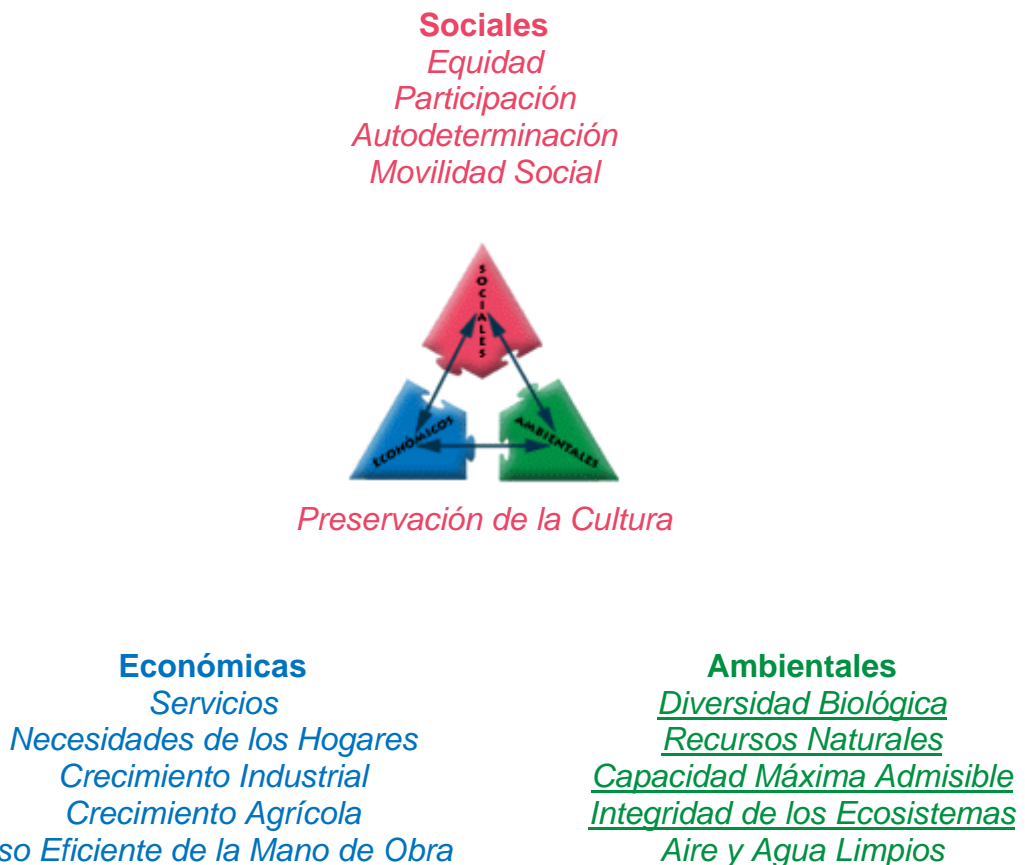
Sociales
Equidad
Participación
Autodeterminación
Movilidad Social

SOCIALES
ECONÓMICOS
AMBIENTALES

Preservación de la Cultura

Económicas
Servicios
Necesidades de los Hogares
Crecimiento Industrial
Crecimiento Agrícola
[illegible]so Eficiente de la Mano de Obra

Ambientales
Diversidad Biológica
Recursos Naturales
Capacidad Máxima Admisible
Integridad de los Ecosistemas
Aire y Agua Limpios